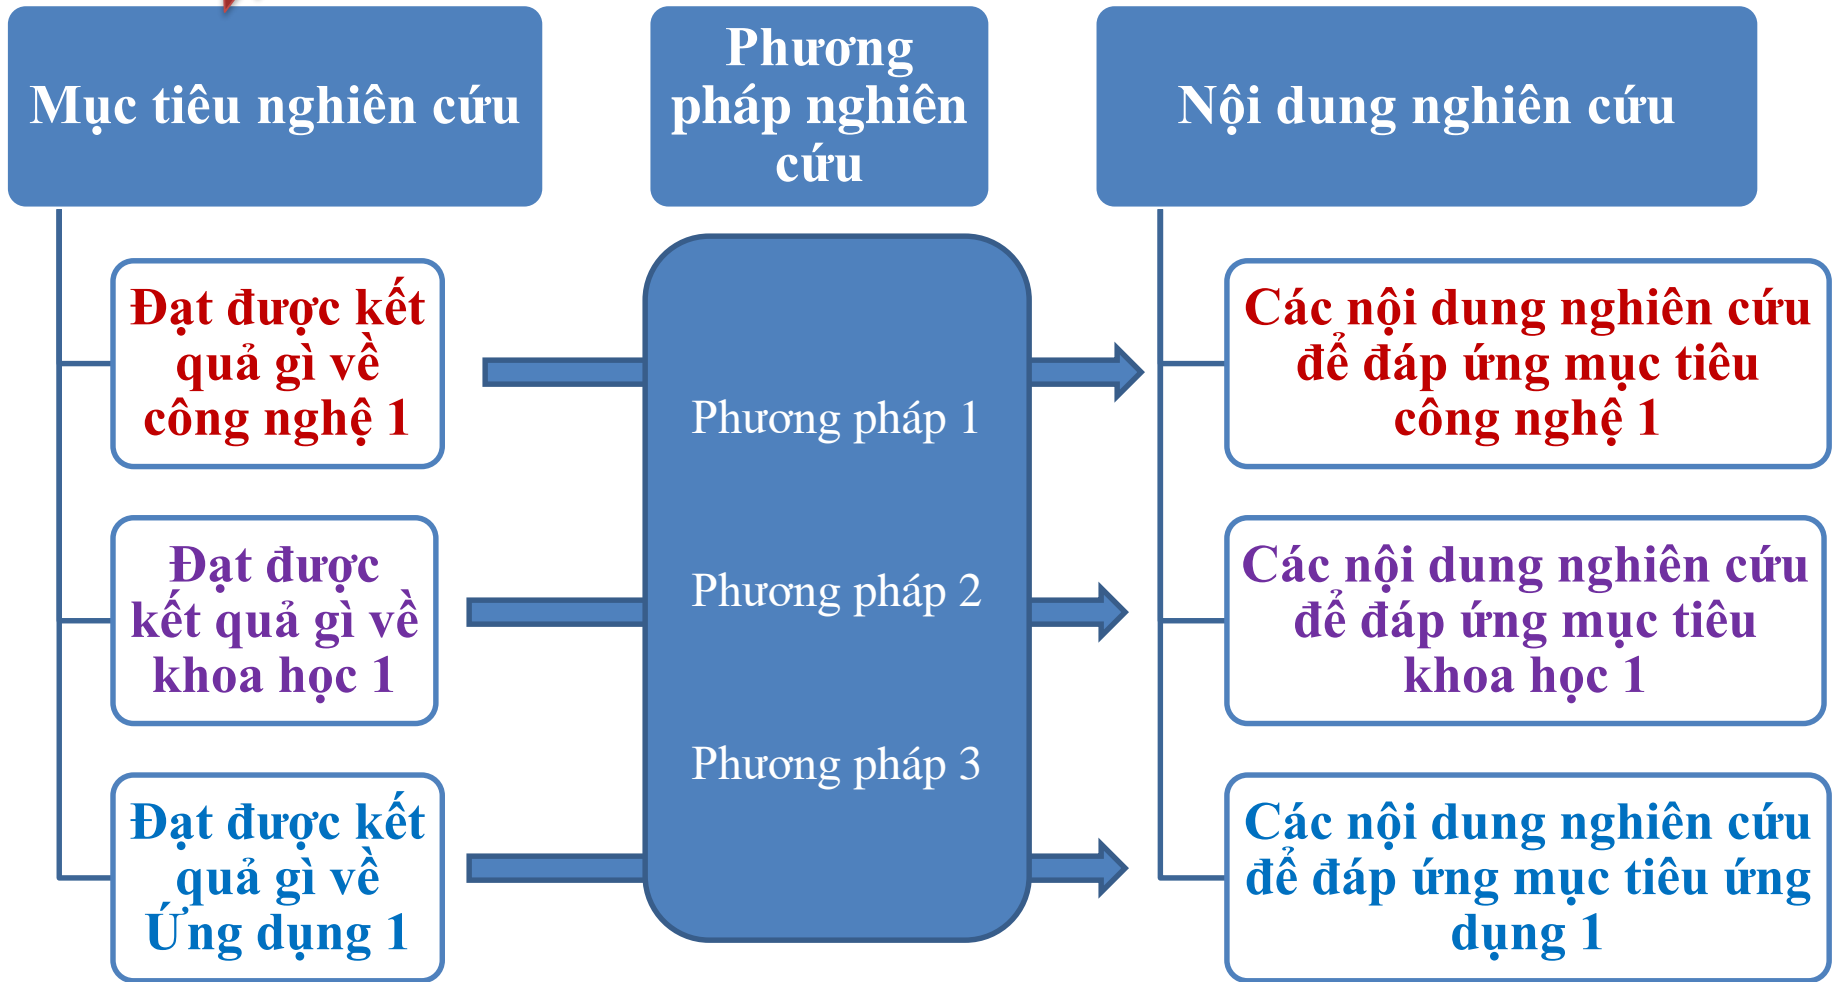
Mục tiêu nghiên cứu

Phương pháp nghiên cứu

Nội dung nghiên cứu

Đạt được kết quả gì về công nghệ 1

Đạt được kết quả gì về khoa học 1

Đạt được kết quả gì về Ứng dụng 1

Phương pháp 1

Phương pháp 2

Phương pháp 3

Các nội dung nghiên cứu để đáp ứng mục tiêu công nghệ 1

Các nội dung nghiên cứu để đáp ứng mục tiêu khoa học 1

Các nội dung nghiên cứu để đáp ứng mục tiêu ứng dụng 1